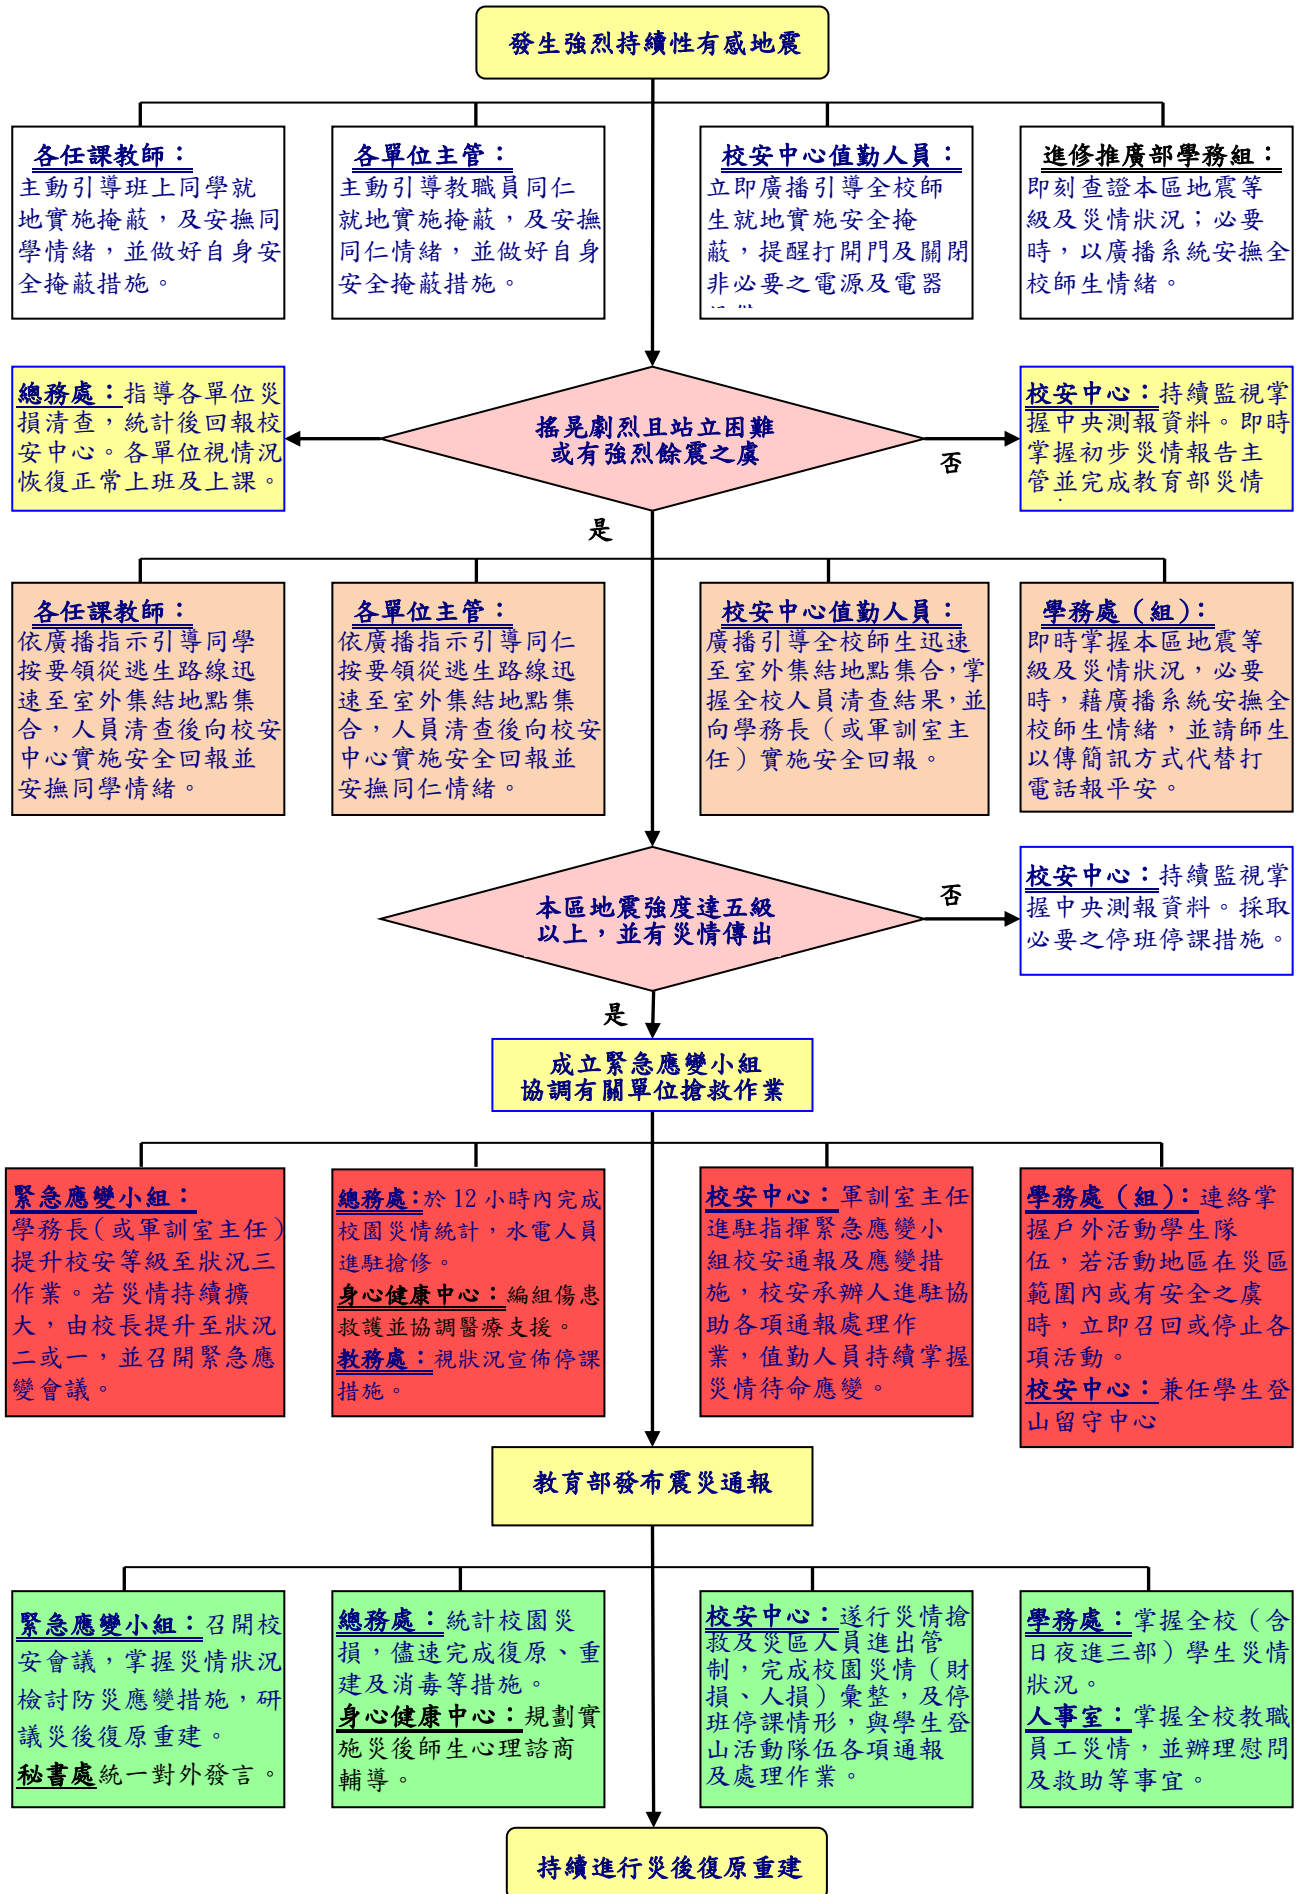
發生強烈持續性有感地震

各任課教師：
主動引導班上同學就地實施掩蔽，及安撫同學情緒，並做好自身安全掩蔽措施。

各單位主管：
主動引導教職員同仁就地實施掩蔽，及安撫同仁情緒，並做好自身安全掩蔽措施。

校安中心值勤人員：
立即廣播引導全校師生就地實施安全掩蔽，提醒打開門及關閉非必要之電源及電器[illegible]

進修推廣部學務組：
即刻查證本區地震等級及災情狀況；必要時，以廣播系統安撫全校師生情緒。

總務處：指導各單位災損清查，統計後回報校安中心。各單位視情況恢復正常上班及上課。

搖晃劇烈且站立困難或有強烈餘震之虞

否

校安中心：持續監視掌握中央測報資料。即時掌握初步災情報告主管並完成教育部災情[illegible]

是

各任課教師：
依廣播指示引導同學按要領從逃生路線迅速至室外集結地點集合，人員清查後向校安中心實施安全回報並安撫同學情緒。

各單位主管：
依廣播指示引導同仁按要領從逃生路線迅速至室外集結地點集合，人員清查後向校安中心實施安全回報並安撫同仁情緒。

校安中心值勤人員：
廣播引導全校師生迅速至室外集結地點集合，掌握全校人員清查結果，並向學務長（或軍訓室主任）實施安全回報。

學務處（組）：
即時掌握本區地震等級及災情狀況，必要時，藉廣播系統安撫全校師生情緒，並請師生以傳簡訊方式代替打電話報平安。

本區地震強度達五級以上，並有災情傳出

否

校安中心：持續監視掌握中央測報資料。採取必要之停班停課措施。

是

成立緊急應變小組
協調有關單位搶救作業

緊急應變小組：
學務長（或軍訓室主任）提升校安等級至狀況三作業。若災情持續擴大，由校長提升至狀況二或一，並召開緊急應變會議。

總務處：於 12 小時內完成校園災情統計，水電人員進駐搶修。
身心健康中心：編組傷患救護並協調醫療支援。
教務處：視狀況宣佈停課措施。

校安中心：軍訓室主任進駐指揮緊急應變小組校安通報及應變措施，校安承辦人進駐協助各項通報處理作業，值勤人員持續掌握災情待命應變。

學務處（組）：連絡掌握戶外活動學生隊伍，若活動地區在災區範圍內或有安全之虞時，立即召回或停止各項活動。
校安中心：兼任學生登山留守中心

教育部發布震災通報

緊急應變小組：召開校安會議，掌握災情狀況檢討防災應變措施，研議災後復原重建。
秘書處統一對外發言。

總務處：統計校園災損，儘速完成復原、重建及消毒等措施。
身心健康中心：規劃實施災後師生心理諮商輔導。

校安中心：遂行災情搶救及災區人員進出管制，完成校園災情（財損、人損）彙整，及停班停課情形，與學生登山活動隊伍各項通報及處理作業。

學務處：掌握全校（含日夜進三部）學生災情狀況。
人事室：掌握全校教職員工災情，並辦理慰問及救助等事宜。

持續進行災後復原重建